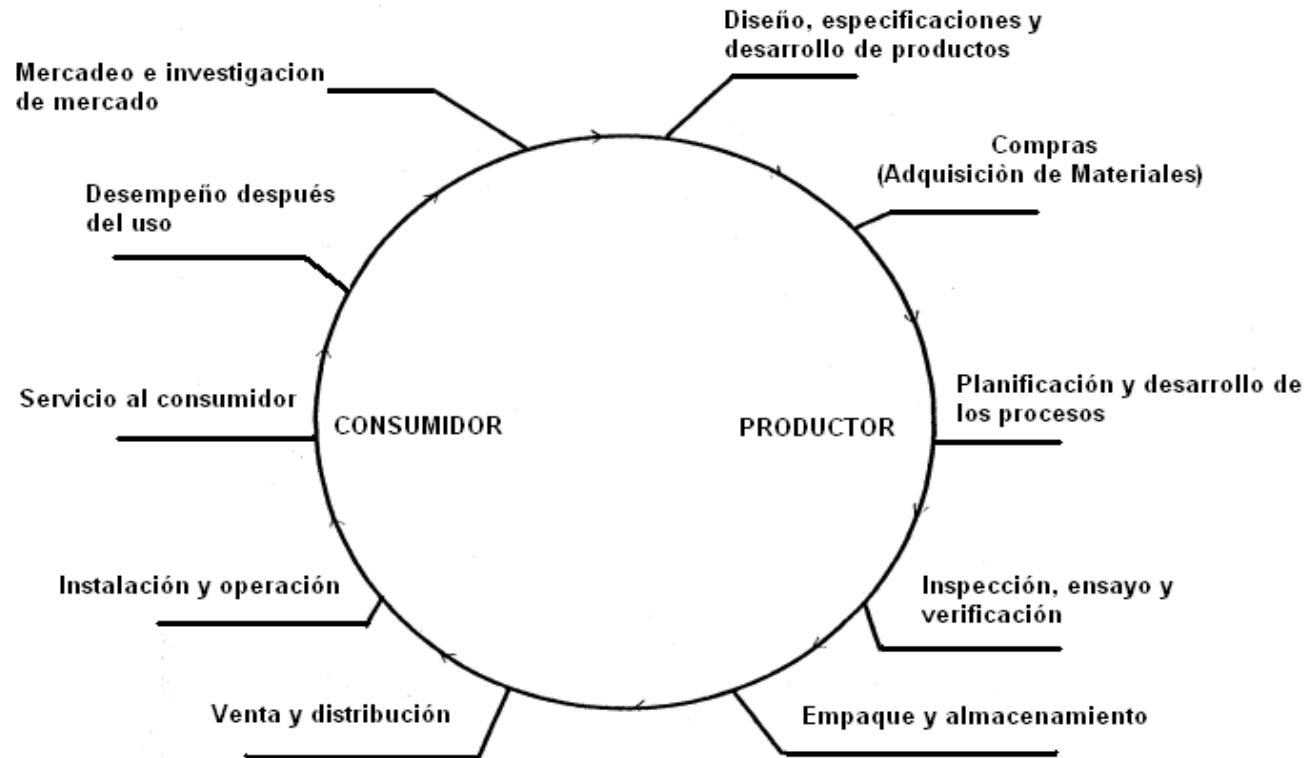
Mercadeo e investigacion de mercado

Diseño, especificaciones y desarrollo de productos

Compras (Adquisición de Materiales)

Desempeño después del uso

Planificación y desarrollo de los procesos

Servicio al consumidor

CONSUMIDOR

PRODUCTOR

Inspección, ensayo y verificación

Instalación y operación

Venta y distribución

Empaque y almacenamiento